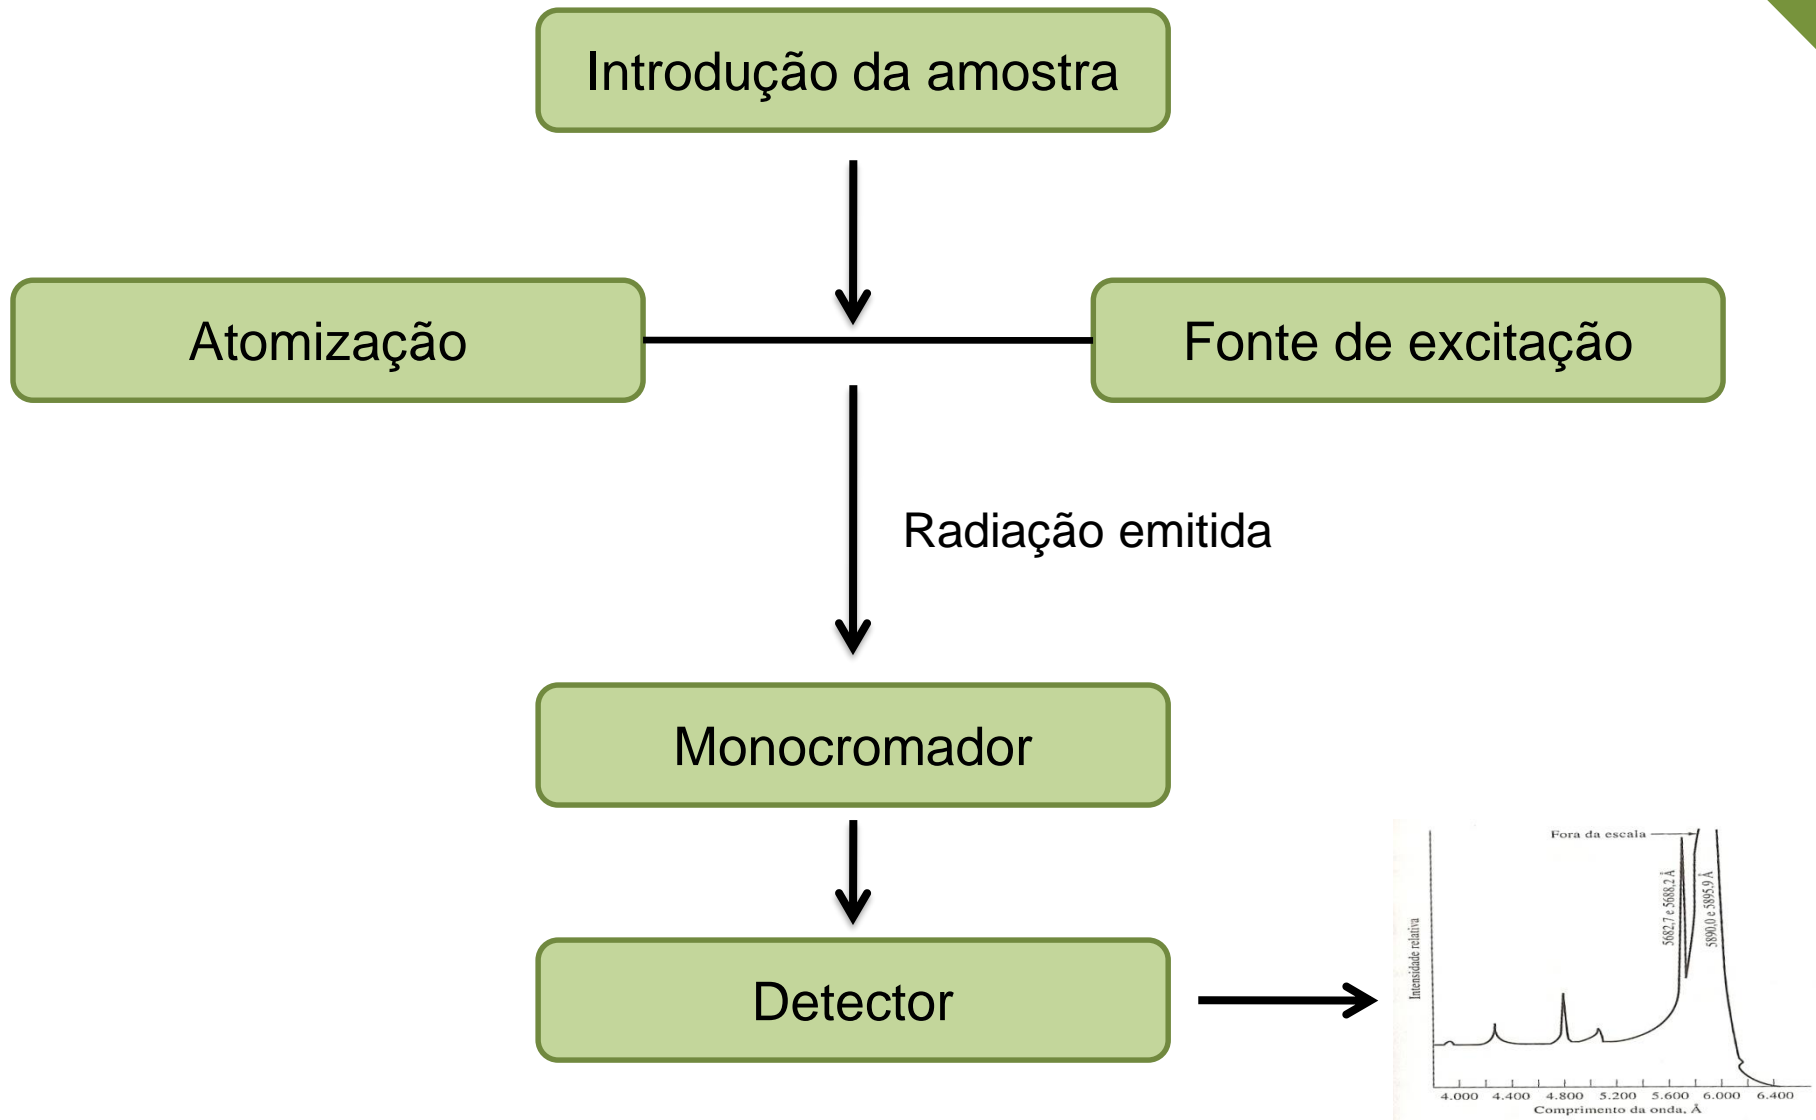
Introdução da amostra

Atomização

Fonte de excitação

Radiação emitida

Monocromador

Detector

Fora da escala

5682,7 e 5688,2 Å

5890,0 e 5895,9 Å

Intensidade relativa

4.000 4.400 4.800 5.200 5.600 6.000 6.400

Comprimento da onda, Å